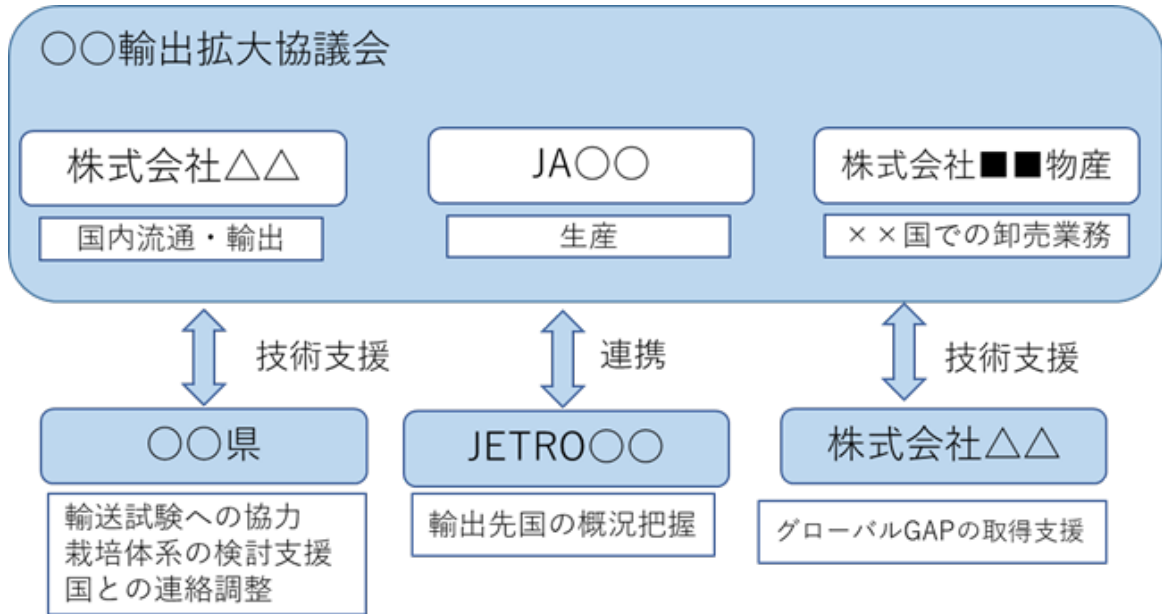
○○輸出拡大協議会

株式会社△△

国内流通・輸出

JA○○

生産

株式会社■■物産

××国での卸売業務

技術支援

連携

技術支援

○○県

輸送試験への協力
栽培体系の検討支援
国との連絡調整

JETRO○○

輸出先国の概況把握

株式会社△△

グローバルGAPの取得支援